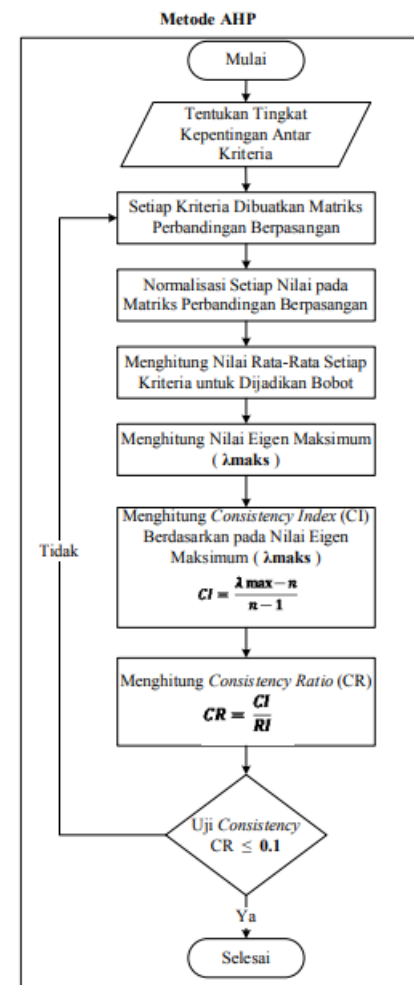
Metode AHP

Mulai

Tentukan Tingkat Kepentingan Antar Kriteria

Setiap Kriteria Dibuatkan Matriks Perbandingan Berpasangan

Normalisasi Setiap Nilai pada Matriks Perbandingan Berpasangan

Menghitung Nilai Rata-Rata Setiap Kriteria untuk Dijadikan Bobot

Menghitung Nilai Eigen Maksimum ( **λmaks** )

Menghitung *Consistency Index* (CI) Berdasarkan pada Nilai Eigen Maksimum ( **λmaks** )

$CI = \frac{\lambda \max - n}{n - 1}$

Tidak

Menghitung *Consistency Ratio* (CR)

$CR = \frac{CI}{RI}$

Uji *Consistency* CR $\leq$ **0.1**

Ya

Selesai